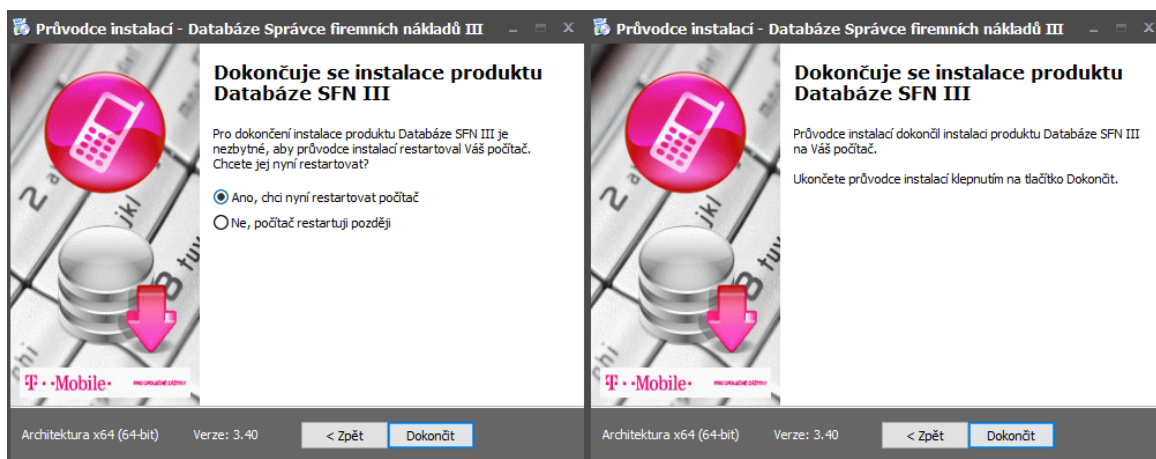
Průvodce instalací - Databáze Správce firemních nákladů III

Dokončuje se instalace produktu Databáze SFN III

Pro dokončení instalace produktu Databáze SFN III je nezbytné, aby průvodce instalací restartoval Váš počítač. Chcete jej nyní restartovat?

Ano, chci nyní restartovat počítač

Ne, počítač restartuji později

2 jkl 8 tuv

T··Mobile· PRO SPOLEČNÉ ZÁŽITKY

Architektura x64 (64-bit) Verze: 3.40 < Zpět Dokončit

Průvodce instalací - Databáze Správce firemních nákladů III

Dokončuje se instalace produktu Databáze SFN III

Průvodce instalací dokončil instalaci produktu Databáze SFN III na Váš počítač.

Ukončete průvodce instalací klepnutím na tlačítko Dokončit.

2 jkl 8 tuv

T··Mobile· PRO SPOLEČNÉ ZÁŽITKY

Architektura x64 (64-bit) Verze: 3.40 < Zpět Dokončit